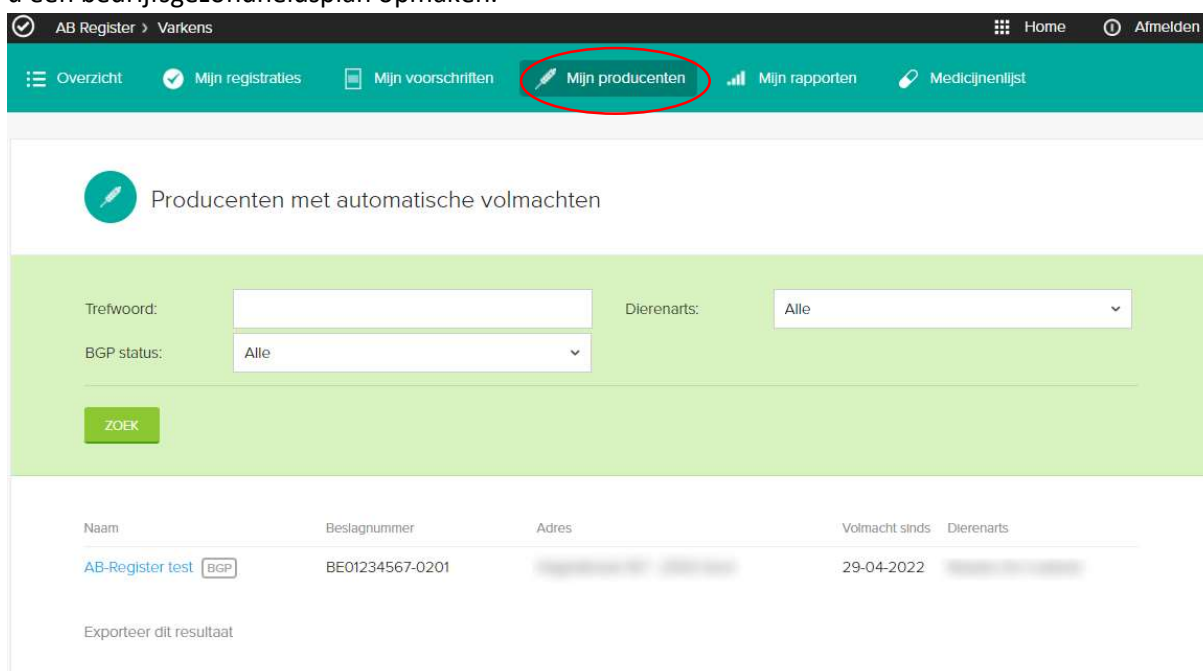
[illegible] een bedrijfsgezondheidsplan opmaken.

AB Register › Varkens

Home Afmelden

Overzicht Mijn registraties Mijn voorschriften Mijn producenten Mijn rapporten Medicijnenlijst

Producenten met automatische volmachten

Trefwoord:

Dierenarts: Alle

BGP status: Alle

ZOEK

| Naam | Beslagnummer | Adres | Volmacht sinds | Dierenarts |
|---|---|---|---|---|
| AB-Register test BGP | BE01234567-0201 | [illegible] | 29-04-2022 | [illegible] |

Exporteer dit resultaat